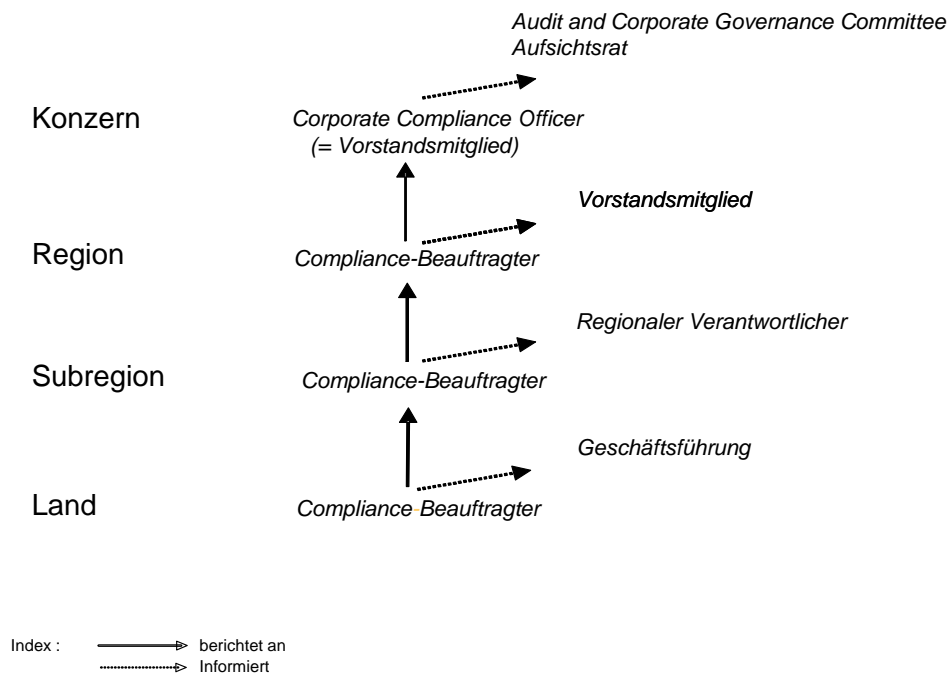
Audit and Corporate Governance Committee
Aufsichtsrat

Konzern

Corporate Compliance Officer
(= Vorstandsmitglied)

Vorstandsmitglied

Region

Compliance-Beauftragter

Regionaler Verantwortlicher

Subregion

Compliance-Beauftragter

Geschäftsführung

Land

Compliance-Beauftragter

Index : berichtet an
Informiert